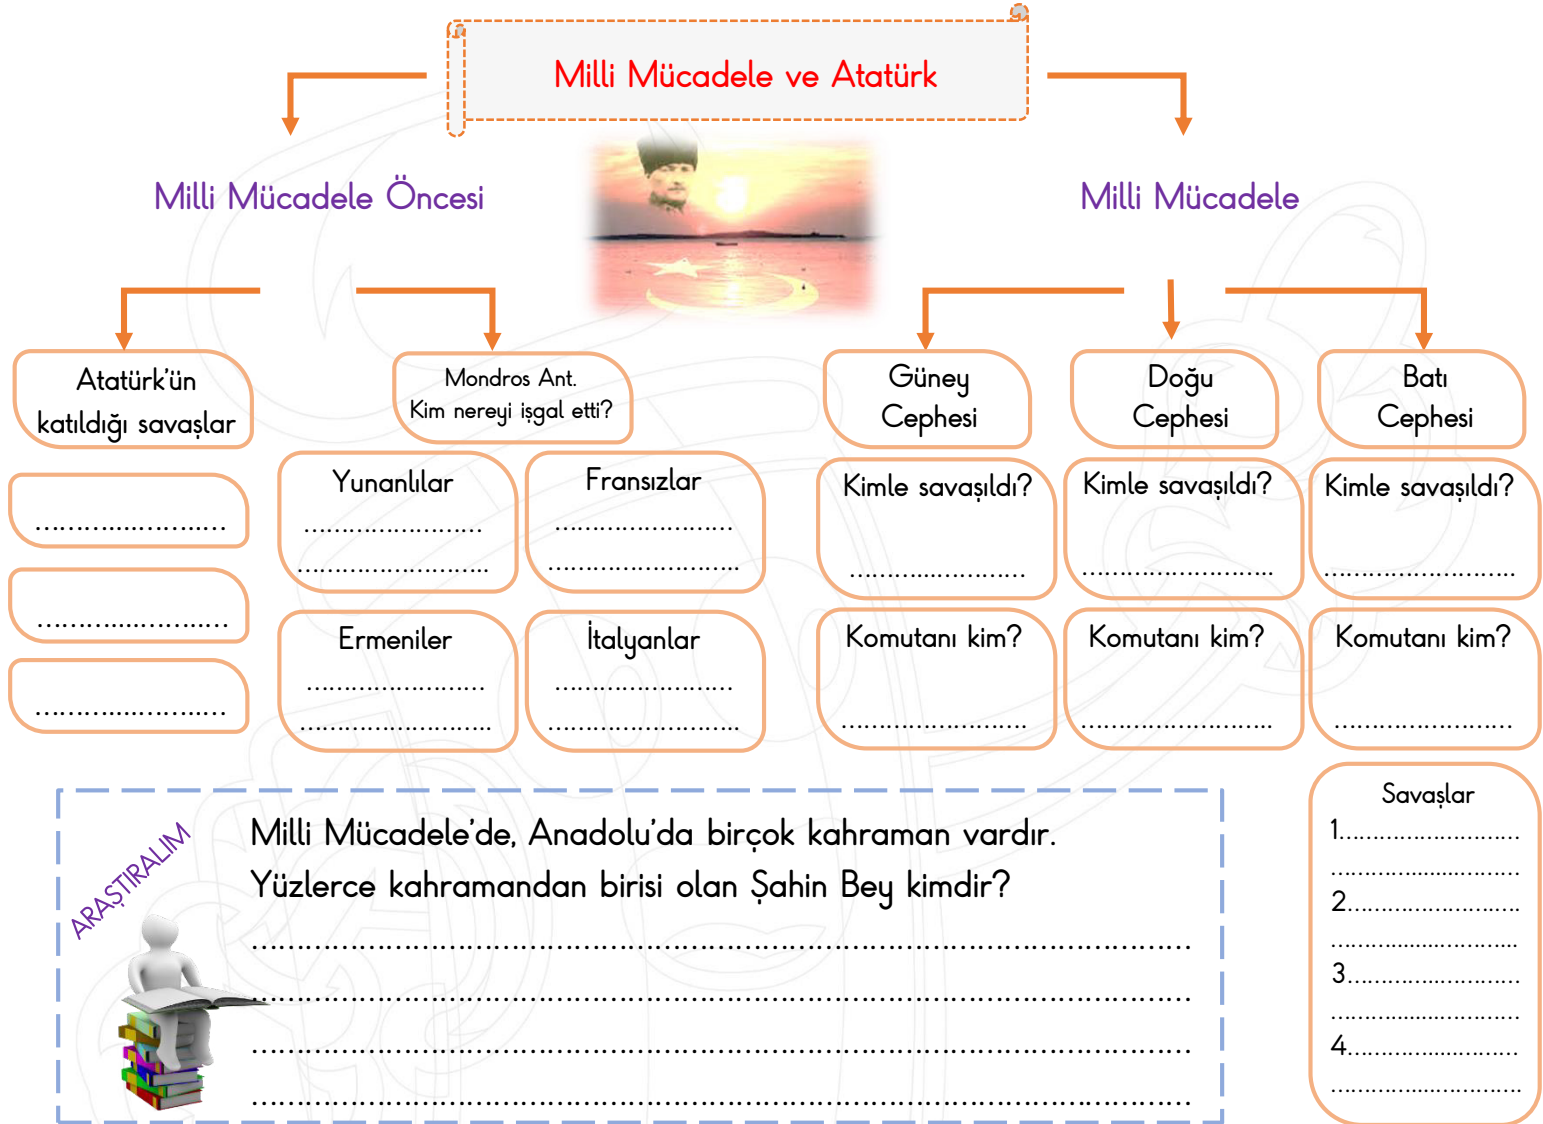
Milli Mücadele ve Atatürk

Milli Mücadele Öncesi

Milli Mücadele

Atatürk'ün katıldığı savaşlar

........................

........................

........................

Mondros Ant. Kim nereyi işgal etti?

Yunanlılar
........................
........................

Fransızlar
........................
........................

Ermeniler
........................
........................

İtalyanlar
........................
........................

Güney Cephesi

Kimle savaşıldı?
........................

Komutanı kim?
........................

Doğu Cephesi

Kimle savaşıldı?
........................

Komutanı kim?
........................

Batı Cephesi

Kimle savaşıldı?
........................

Komutanı kim?
........................

Savaşlar
1........................
........................
2........................
........................
3........................
........................
4........................
........................

ARAŞTIRALIM

Milli Mücadele'de, Anadolu'da birçok kahraman vardır. Yüzlerce kahramandan birisi olan Şahin Bey kimdir?
................................................................................................
................................................................................................
................................................................................................
................................................................................................